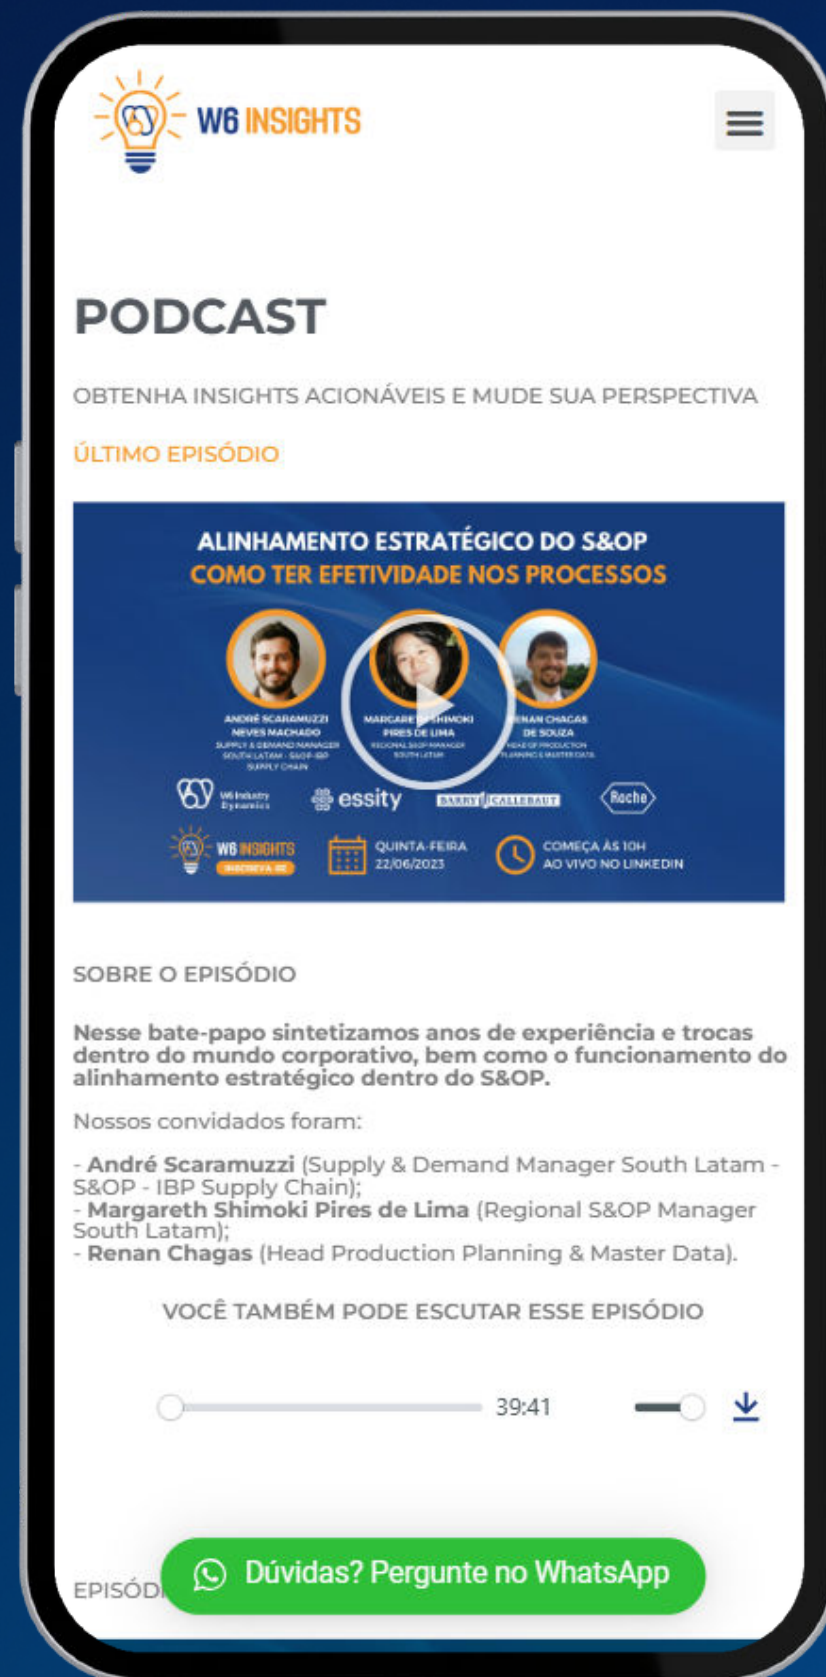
W6 INSIGHTS

PODCAST

OBTENHA INSIGHTS ACIONÁVEIS E MUDE SUA PERSPECTIVA

ÚLTIMO EPISÓDIO

ALINHAMENTO ESTRATÉGICO DO S&OP
COMO TER EFETIVIDADE NOS PROCESSOS

ANDRÉ SCARAMUZZI NEVES MACHADO
SUPPLY & DEMAND MANAGER SOUTH LATAM - S&OP-IBP SUPPLY CHAIN

MARGARETH SHIMOKI PIRES DE LIMA
REGIONAL S&OP MANAGER SOUTH LATAM

RENAN CHAGAS DE SOUZA
HEAD OF PRODUCTION PLANNING & MASTER DATA

W6 Industry Dynamics essity BARRY CALLEBAUT Roche

W6 INSIGHTS INSCREVA-SE

QUINTA-FEIRA 22/06/2023

COMEÇA ÀS 10H AO VIVO NO LINKEDIN

SOBRE O EPISÓDIO

Nesse bate-papo sintetizamos anos de experiência e trocas dentro do mundo corporativo, bem como o funcionamento do alinhamento estratégico dentro do S&OP.

Nossos convidados foram:

- André Scaramuzzi (Supply & Demand Manager South Latam - S&OP - IBP Supply Chain);
- Margareth Shimoki Pires de Lima (Regional S&OP Manager South Latam);
- Renan Chagas (Head Production Planning & Master Data).

VOCÊ TAMBÉM PODE ESCUTAR ESSE EPISÓDIO

39:41

EPISÓD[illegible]

Dúvidas? Pergunte no WhatsApp